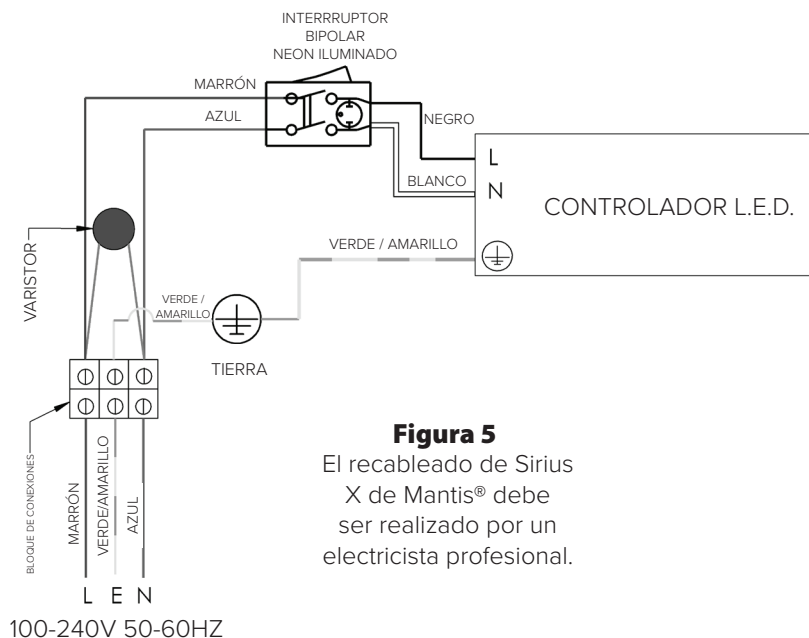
INTERRRUPTOR
BIPOLAR
NEON ILUMINADO

MARRÓN

AZUL

NEGRO

L

N

BLANCO

CONTROLADOR L.E.D.

VERDE / AMARILLO

VARISTOR

VERDE / AMARILLO

TIERRA

BLOQUE DE CONEXIONES

MARRÓN

VERDE/AMARILLO

AZUL

L E N

100-240V 50-60HZ

**Figura 5**
El recableado de Sirius X de Mantis® debe ser realizado por un electricista profesional.